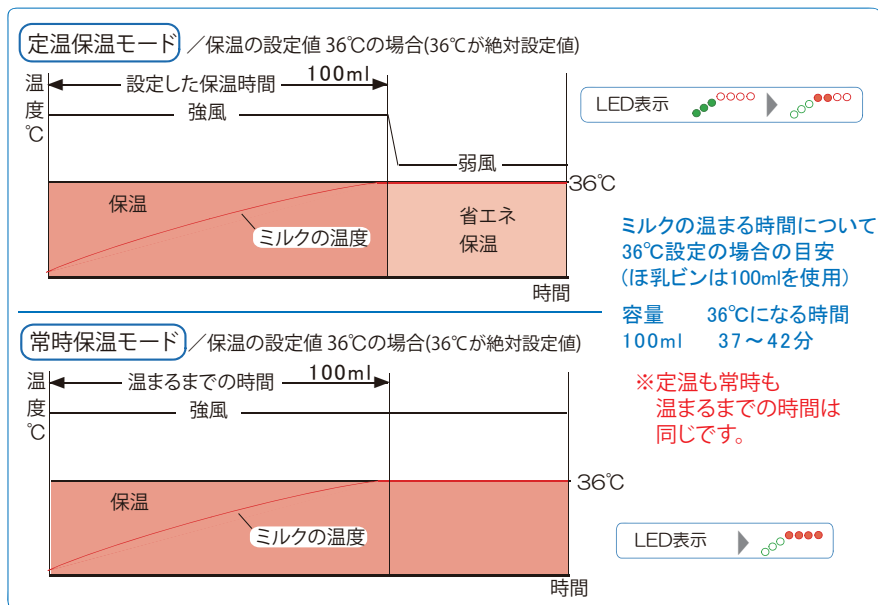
定温保温モード ／保温の設定値 36℃の場合(36℃が絶対設定値)

温度℃

設定した保温時間 100ml

強風

弱風

36℃

保温

ミルクの温度

省エネ保温

時間

LED表示

ミルクの温まる時間について
36℃設定の場合の目安
(ほ乳ビンは100mlを使用)

容量 36℃になる時間
100ml 37～42分

※定温も常時も
温まるまでの時間は
同じです。

常時保温モード ／保温の設定値 36℃の場合(36℃が絶対設定値)

温度℃

温まるまでの時間 100ml

強風

36℃

保温

ミルクの温度

時間

LED表示